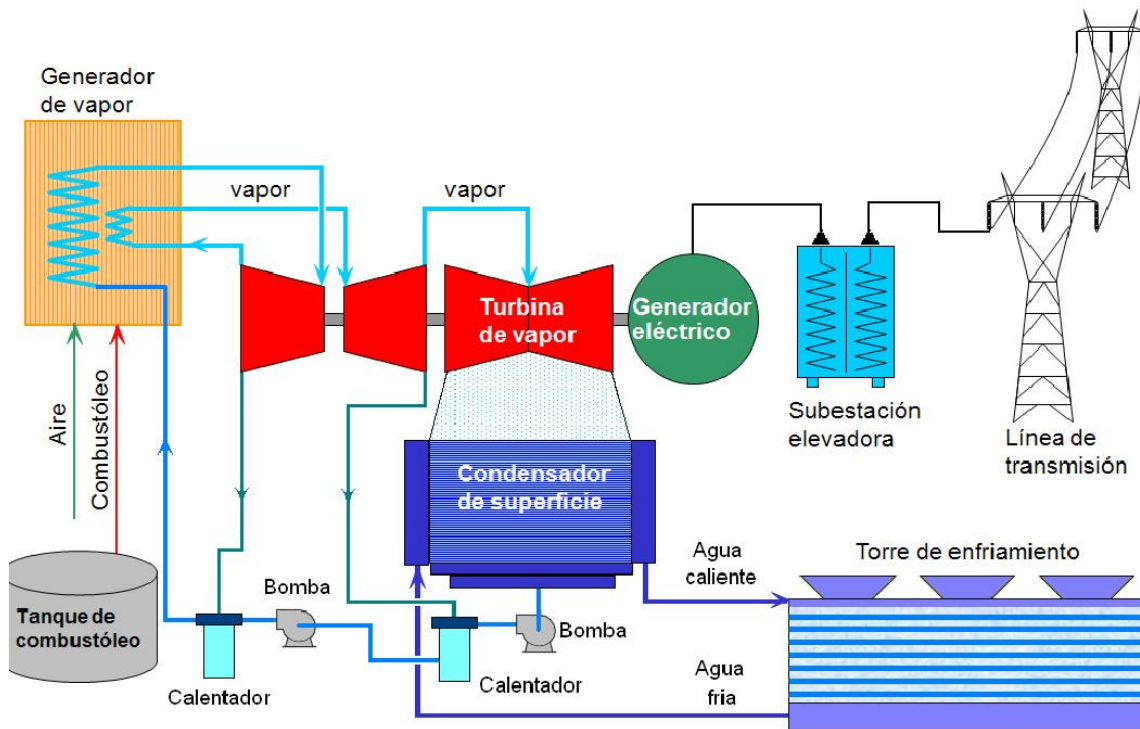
Generador de vapor

vapor

vapor

Turbina de vapor

Generador eléctrico

Subestación elevadora

Línea de transmisión

Aire

Combustóleo

Condensador de superficie

Agua caliente

Torre de enfriamiento

Tanque de combustóleo

Bomba

Bomba

Calentador

Calentador

Agua fria